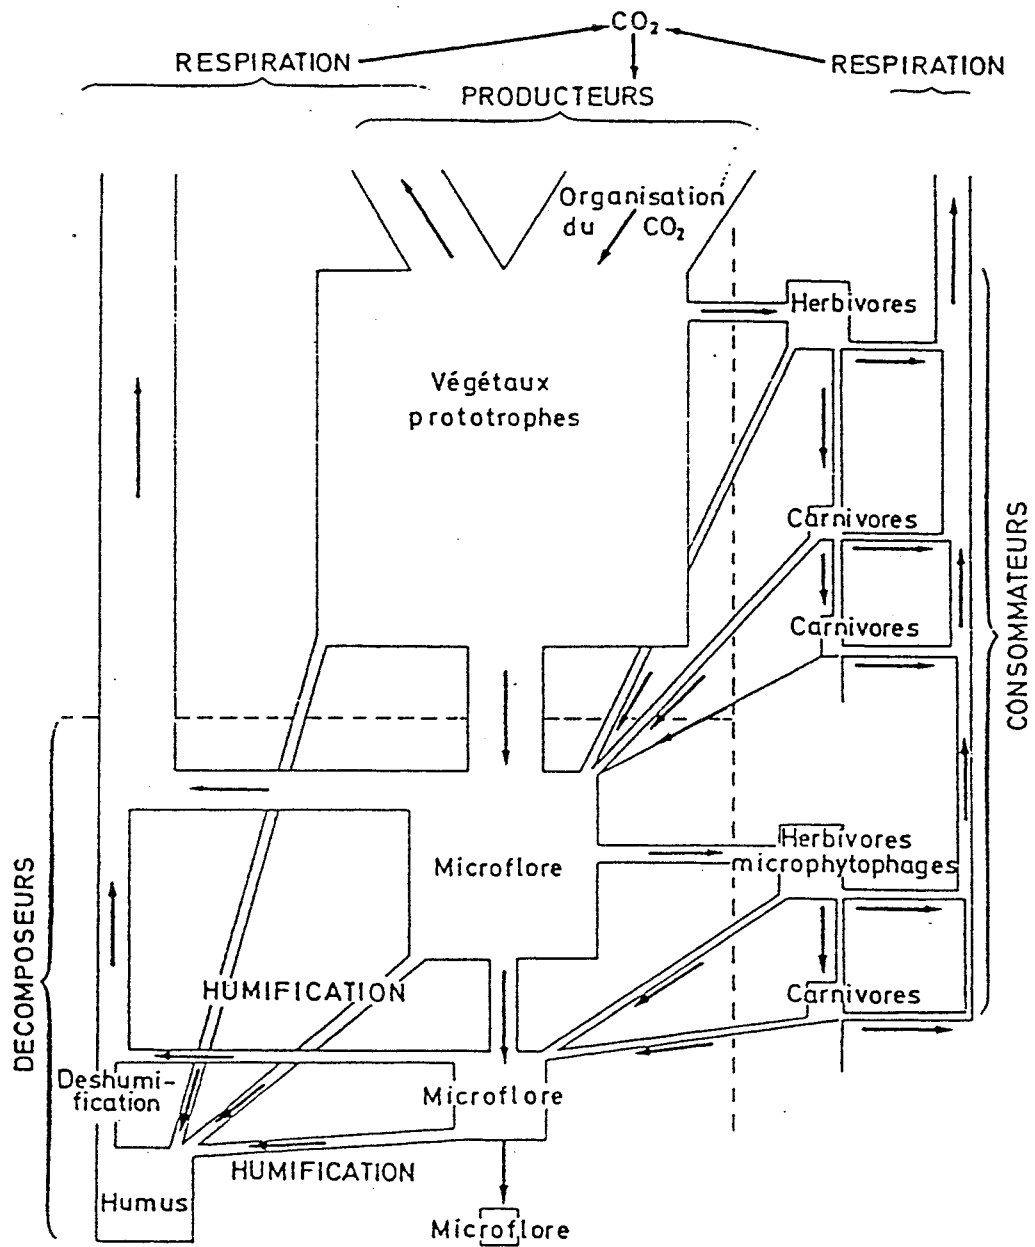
$CO_2$

RESPIRATION

RESPIRATION

PRODUCTEURS

Organisation du $CO_2$

Herbivores

Végétaux prototrophes

Carnivores

Carnivores

CONSOMMATEURS

DECOMPOSEURS

Herbivores microphytophages

Microflore

HUMIFICATION

Carnivores

Deshumification

Microflore

HUMIFICATION

Humus

Microflore